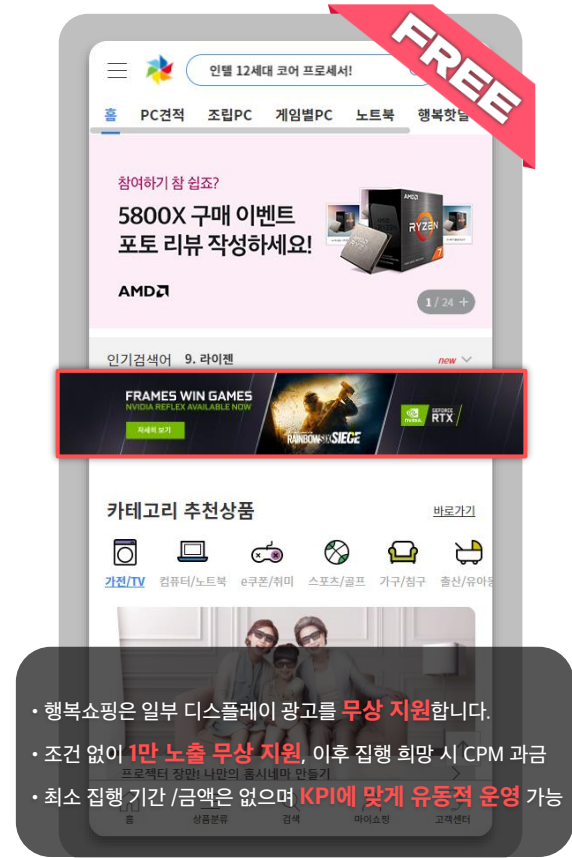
FREE

인텔 12세대 코어 프로세서!

홈 PC견적 조립PC 게임별PC 노트북 행복핫딜

참여하기 참 쉽죠?

5800X 구매 이벤트
포토 리뷰 작성하세요!

AMD

RYZEN

1 / 24 +

인기검색어 9. 라이젠 new

FRAMES WIN GAMES
NVIDIA REFLEX AVAILABLE NOW
자세히 보기
RAINBOW SIX SIEGE
GEFORCE RTX

카테고리 추천상품 바로가기

가전/TV 컴퓨터/노트북 e쿠폰/취미 스포츠/골프 가구/침구 출산/유아동

• 행복쇼핑은 일부 디스플레이 광고를 무상 지원합니다.

• 조건 없이 1만 노출 무상 지원, 이후 집행 희망 시 CPM 과금

프로젝터 장만! 나만의 홈시네마 만들기

• 최소 집행 기간 /금액은 없으며 KPI에 맞게 유동적 운영 가능

홈 상품분류 검색 마이쇼핑 고객센터